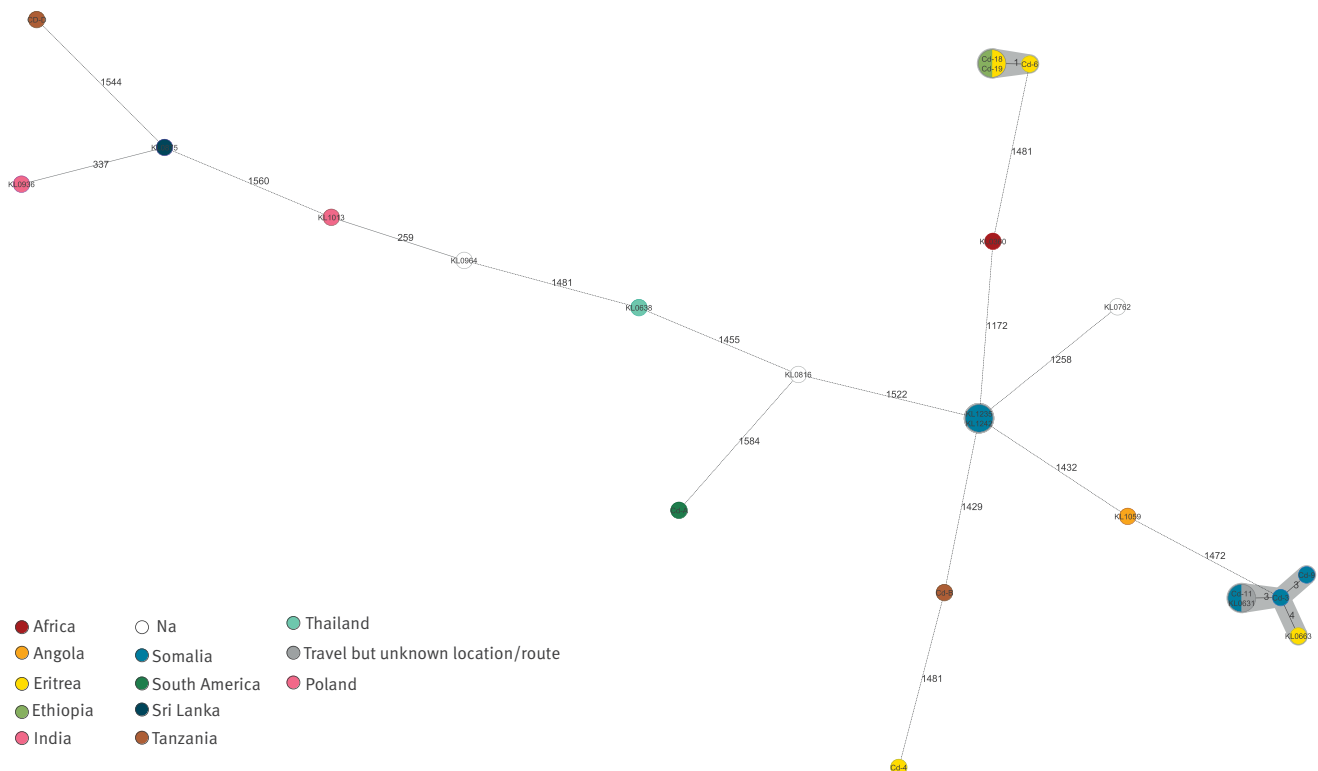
Cd-9
1544
KL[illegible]5
337
KL0936
1560
KL1013
259
KL0964
1481
KL0638
1455
KL0816
1584
Cd-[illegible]
1522
Cd-18
Cd-19
1
Cd-6
1481
KL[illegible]0
1172
KL0762
1258
KL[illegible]
1432
KL1059
1429
1472
Cd-11
KL0831
3
Cd-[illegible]
3
Cd-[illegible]
4
KL0663
Cd-8
1481
Cd-4

Africa
Angola
Eritrea
Ethiopia
India
Na
Somalia
South America
Sri Lanka
Tanzania
Thailand
Travel but unknown location/route
Poland